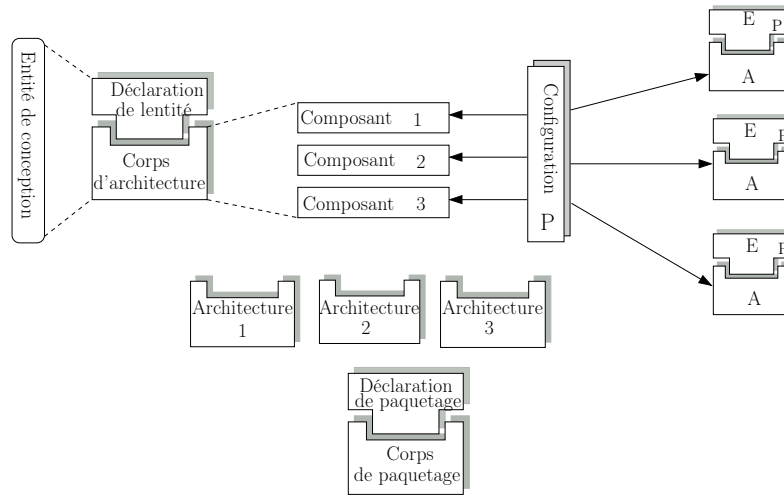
Entité de conception

Déclaration de lentité

Corps d'architecture

Composant 1

Composant 2

Composant 3

Configuration

P

E P

A

E P

A

E P

A

Architecture 1

Architecture 2

Architecture 3

Déclaration de paquetage

Corps de paquetage